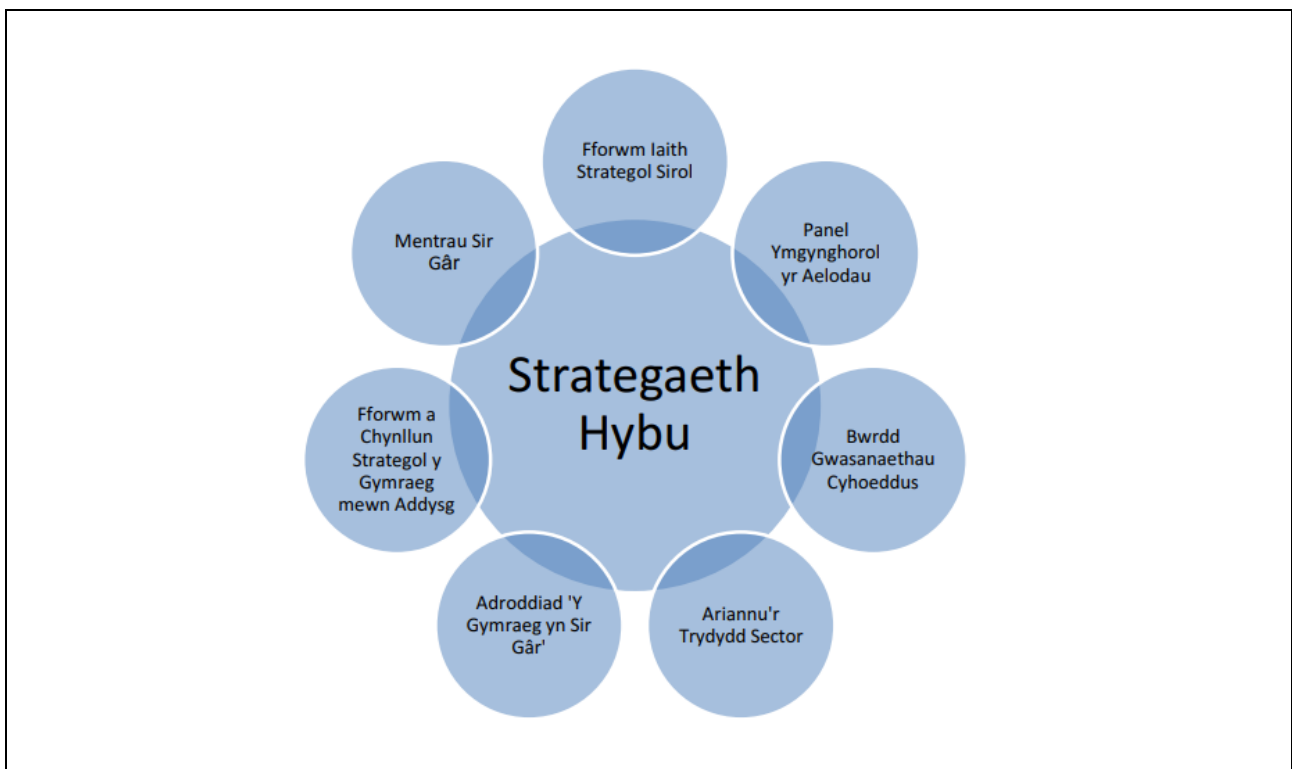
Strategaeth Hybu

Fforwm Iaith Strategol Sirol

Panel Ymgynghorol yr Aelodau

Bwrdd Gwasanaethau Cyhoeddus

Ariannu'r Trydydd Sector

Adroddiad 'Y Gymraeg yn Sir Gâr'

Fforwm a Chynllun Strategol y Gymraeg mewn Addysg

Mentrau Sir Gâr